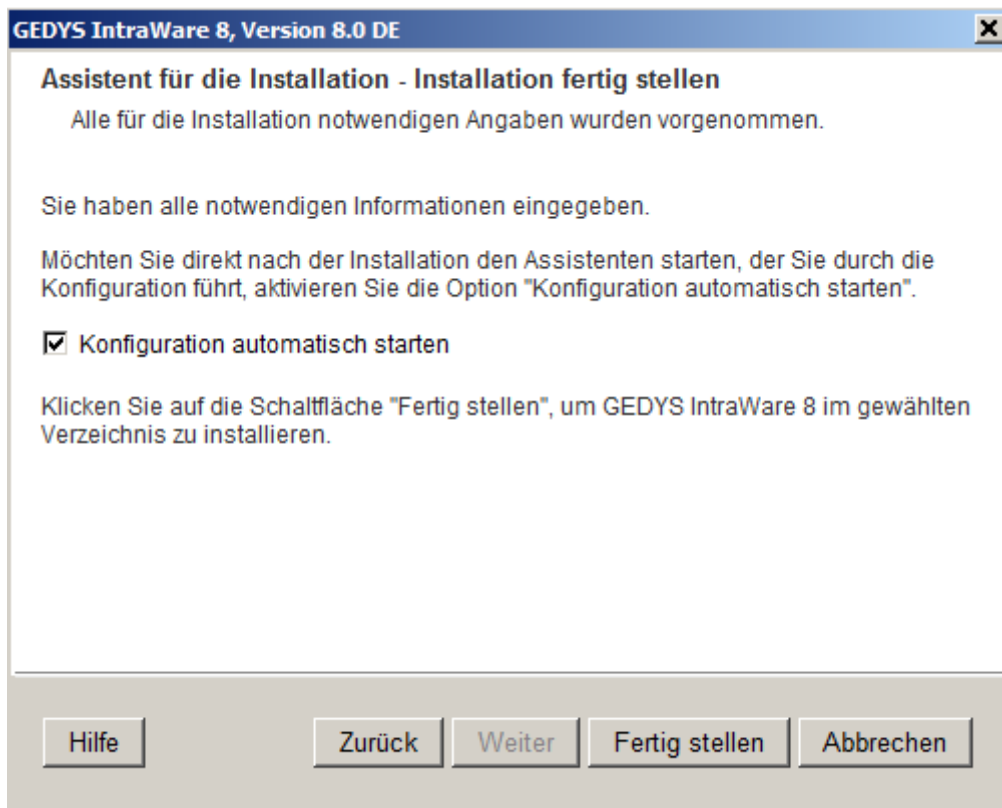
GEDYS IntraWare 8, Version 8.0 DE

Assistent für die Installation - Installation fertig stellen

Alle für die Installation notwendigen Angaben wurden vorgenommen.

Sie haben alle notwendigen Informationen eingegeben.

Möchten Sie direkt nach der Installation den Assistenten starten, der Sie durch die Konfiguration führt, aktivieren Sie die Option "Konfiguration automatisch starten".

☑ Konfiguration automatisch starten

Klicken Sie auf die Schaltfläche "Fertig stellen", um GEDYS IntraWare 8 im gewählten Verzeichnis zu installieren.

Hilfe

Zurück

Weiter

Fertig stellen

Abbrechen